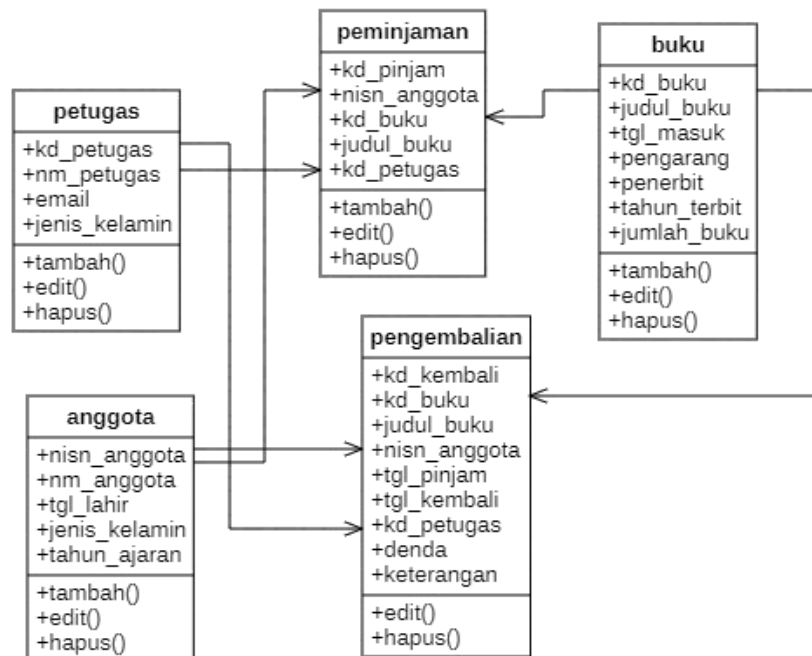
peminjaman
+kd_pinjam
+nisn_anggota
+kd_buku
+judul_buku
+kd_petugas
+tambah()
+edit()
+hapus()

buku
+kd_buku
+judul_buku
+tgl_masuk
+pengarang
+penerbit
+tahun_terbit
+jumlah_buku
+tambah()
+edit()
+hapus()

petugas
+kd_petugas
+nm_petugas
+email
+jenis_kelamin
+tambah()
+edit()
+hapus()

pengembalian
+kd_kembali
+kd_buku
+judul_buku
+nisn_anggota
+tgl_pinjam
+tgl_kembali
+kd_petugas
+denda
+keterangan
+edit()
+hapus()

anggota
+nisn_anggota
+nm_anggota
+tgl_lahir
+jenis_kelamin
+tahun_ajaran
+tambah()
+edit()
+hapus()